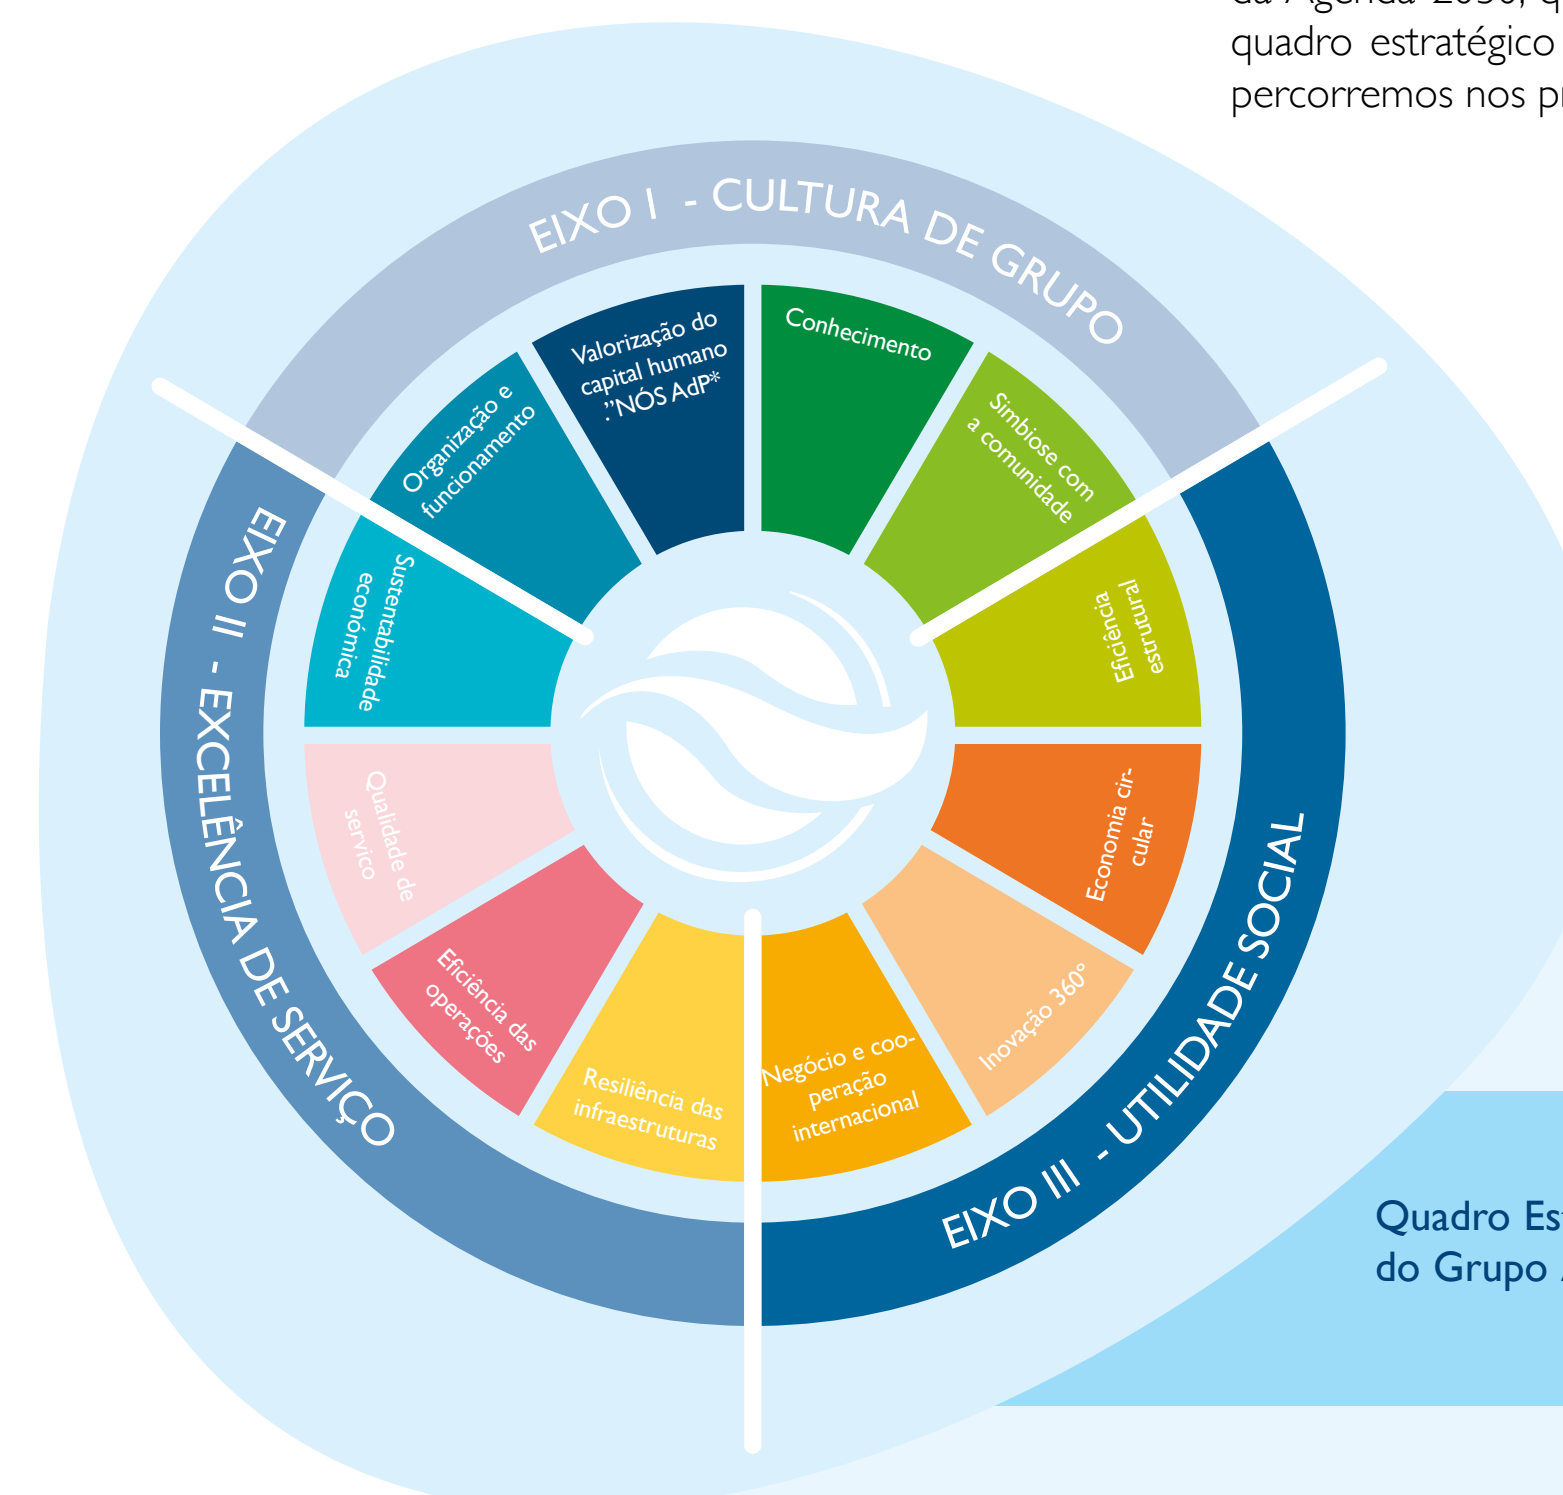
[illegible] Agenda 2030, q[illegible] quadro estratégico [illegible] percorremos nos pr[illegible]

EIXO I - CULTURA DE GRUPO

Valorização do capital humano :"NÓS AdP*

Conhecimento

Organização e funcionamento

Simbiose com a comunidade

Sustentabilidade económica

Eficiência estrutural

EIXO II - EXCELÊNCIA DE SERVIÇO

Qualidade de serviço

Economia circular

Eficiência das operações

Inovação 360º

Resiliência das infraestruturas

Negócio e cooperação internacional

EIXO III - UTILIDADE SOCIAL

Quadro Est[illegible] do Grupo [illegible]